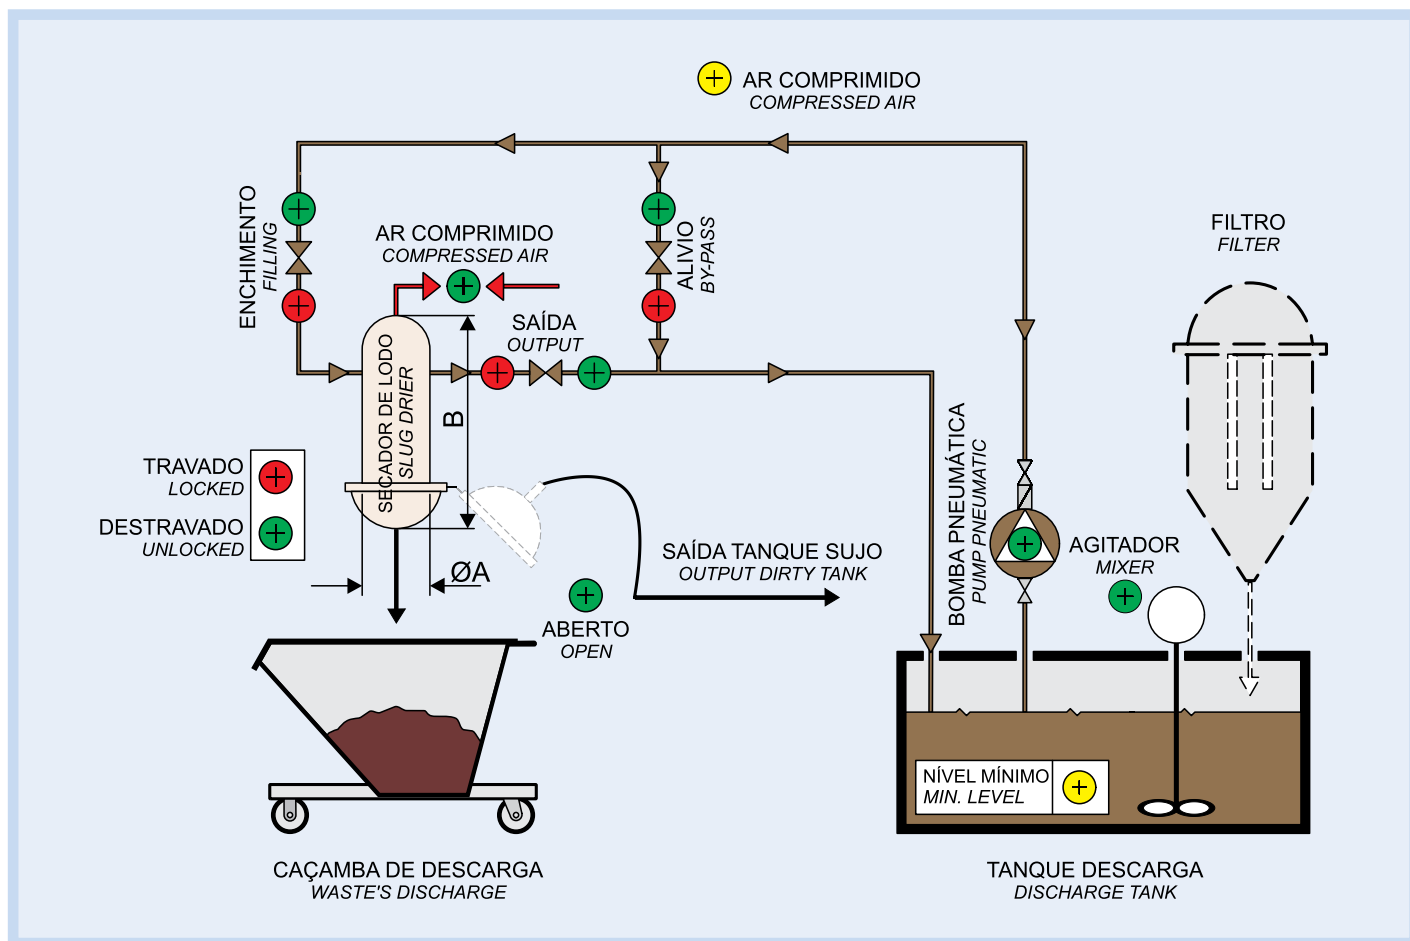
AR COMPRIMIDO
COMPRESSED AIR

ENCHIMENTO
FILLING

AR COMPRIMIDO
COMPRESSED AIR

ALIVIO
BY-PASS

FILTRO
FILTER

SAÍDA
OUTPUT

SECADOR DE LODO
SLUG DRIER

B

TRAVADO
LOCKED

DESTRAVADO
UNLOCKED

ØA

SAÍDA TANQUE SUJO
OUTPUT DIRTY TANK

BOMBA PNEUMÁTICA
PUMP PNEUMATIC

AGITADOR
MIXER

ABERTO
OPEN

NÍVEL MÍNIMO
MIN. LEVEL

CAÇAMBA DE DESCARGA
WASTE'S DISCHARGE

TANQUE DESCARGA
DISCHARGE TANK